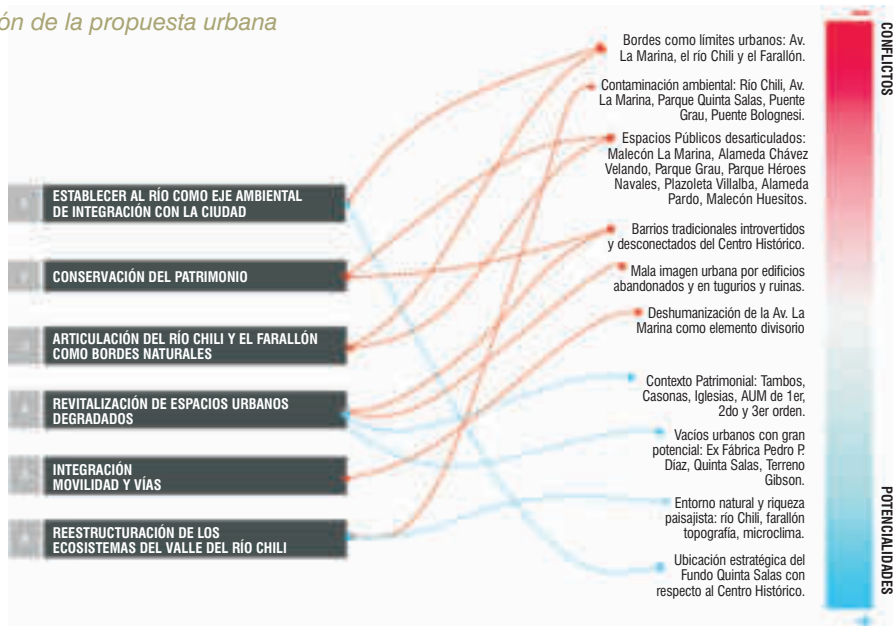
ón de la propuesta urbana

ESTABLECER AL RÍO COMO EJE AMBIENTAL DE INTEGRACIÓN CON LA CIUDAD

CONSERVACIÓN DEL PATRIMONIO

ARTICULACIÓN DEL RÍO CHILI Y EL FARALLÓN COMO BORDES NATURALES

REVITALIZACIÓN DE ESPACIOS URBANOS DEGRADADOS

INTEGRACIÓN MOVILIDAD Y VÍAS

REESTRUCTURACIÓN DE LOS ECOSISTEMAS DEL VALLE DEL RÍO CHILI

Bordes como límites urbanos: Av. La Marina, el río Chili y el Farallón.

Contaminación ambiental: Rio Chili, Av. La Marina, Parque Quinta Salas, Puente Grau, Puente Bolognesi.

Espacios Públicos desarticulados: Malecón La Marina, Alameda Chávez Velando, Parque Grau, Parque Héroes Navales, Plazoleta Villalba, Alameda Pardo, Malecón Huesitos.

Barrios tradicionales introvertidos y desconectados del Centro Histórico.

Mala imagen urbana por edificios abandonados y en tugurios y ruinas.

Deshumanización de la Av. La Marina como elemento divisorio

Contexto Patrimonial: Tambos, Casonas, Iglesias, AUM de 1er, 2do y 3er orden.

Vacios urbanos con gran potencial: Ex Fábrica Pedro P. Díaz, Quinta Salas, Terreno Gibson.

Entorno natural y riqueza paisajista: rio Chili, farallón topografía, microclima.

Ubicación estratégica del Fundo Quinta Salas con respecto al Centro Histórico.

CONFLICTOS

POTENCIALIDADES